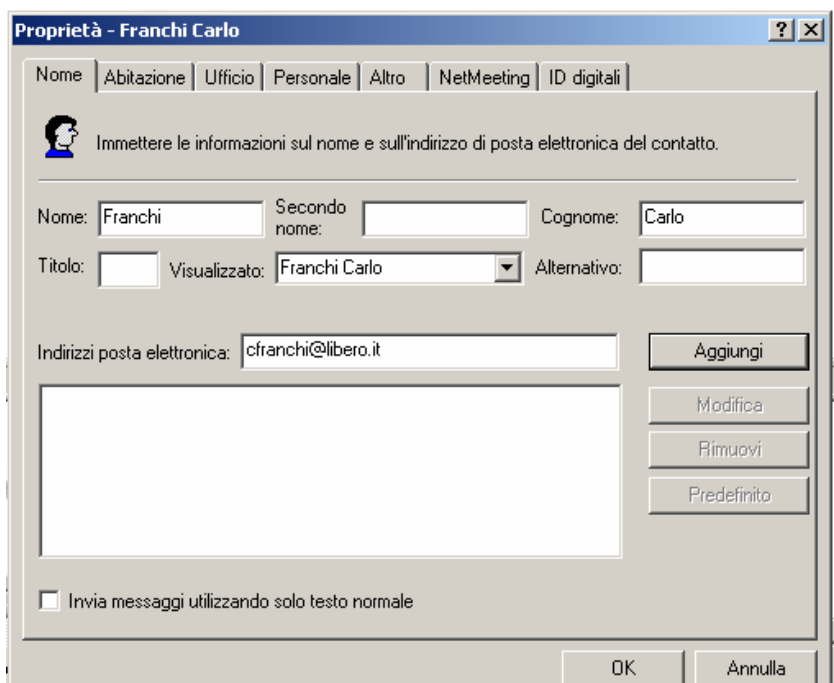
Proprietà - Franchi Carlo

? X

Nome | Abitazione | Ufficio | Personale | Altro | NetMeeting | ID digitali

Immettere le informazioni sul nome e sull'indirizzo di posta elettronica del contatto.

Nome: Franchi
Secondo nome:
Cognome: Carlo

Titolo:
Visualizzato: Franchi Carlo
Alternativo:

Indirizzi posta elettronica: cfranchi@libero.it

Aggiungi
Modifica
Rimuovi
Predefinito

Invia messaggi utilizzando solo testo normale

OK
Annulla